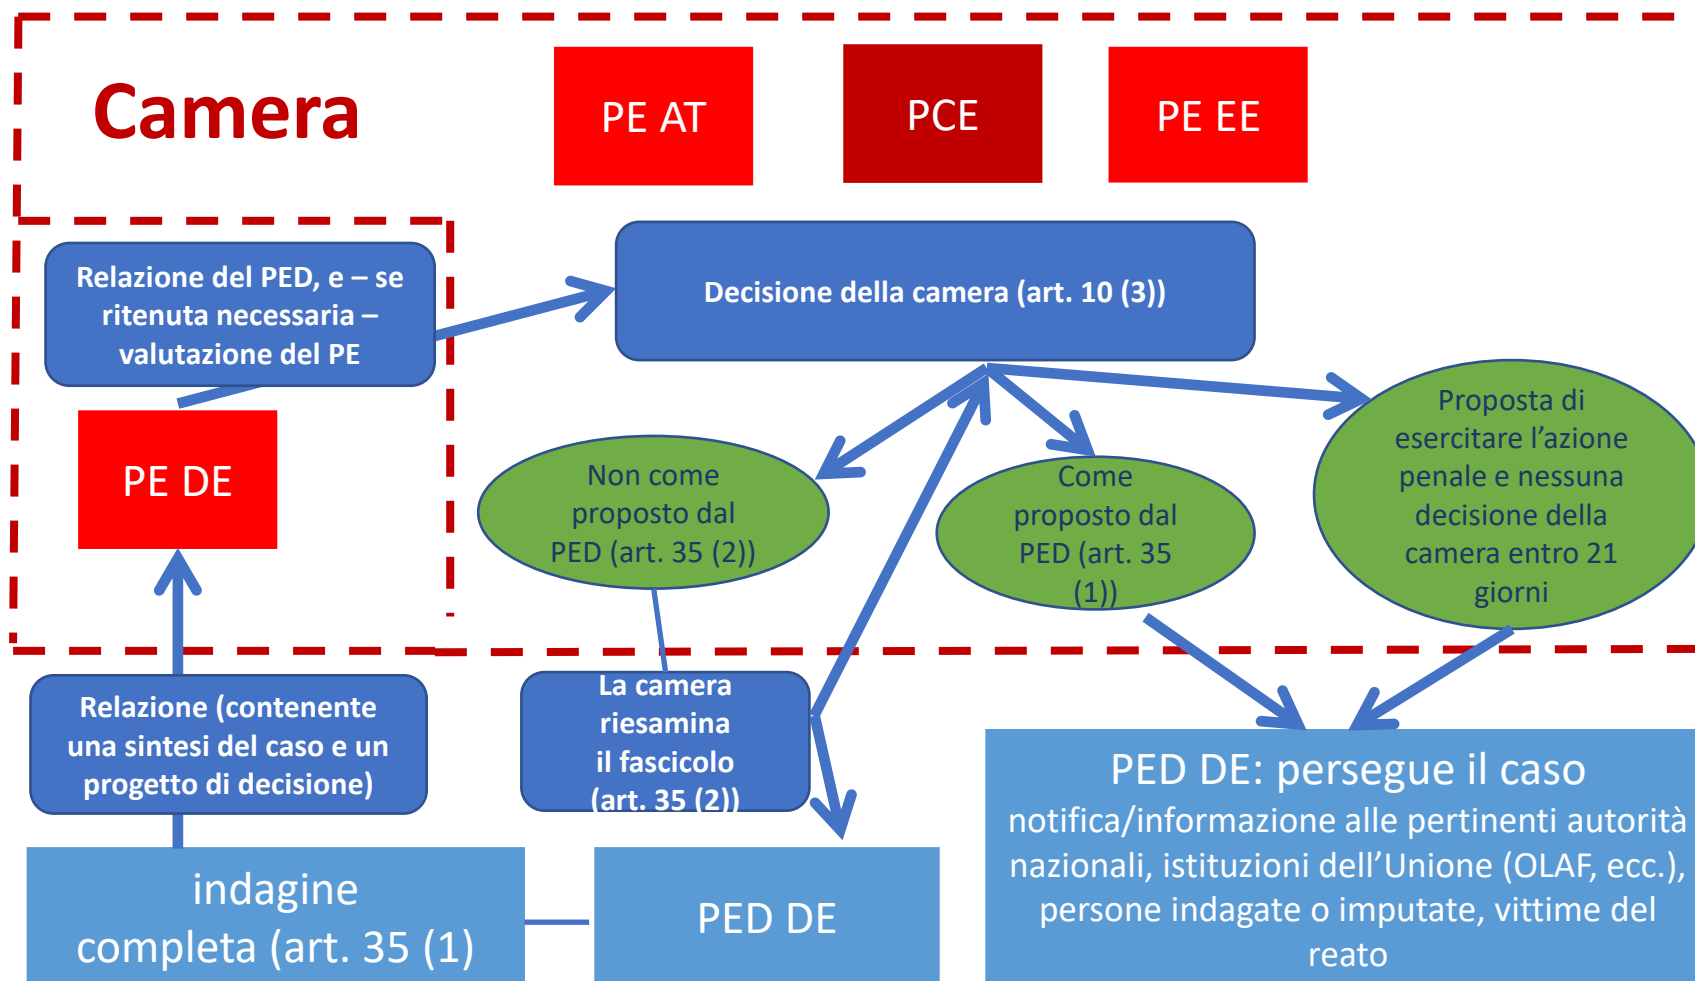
Camera

PE AT

PCE

PE EE

Relazione del PED, e – se ritenuta necessaria – valutazione del PE

Decisione della camera (art. 10 (3))

PE DE

Non come proposto dal PED (art. 35 (2))

Come proposto dal PED (art. 35 (1))

Proposta di esercitare l'azione penale e nessuna decisione della camera entro 21 giorni

Relazione (contenente una sintesi del caso e un progetto di decisione)

La camera riesamina il fascicolo (art. 35 (2))

PED DE: persegue il caso
notifica/informazione alle pertinenti autorità nazionali, istituzioni dell'Unione (OLAF, ecc.), persone indagate o imputate, vittime del reato

indagine completa (art. 35 (1)

PED DE